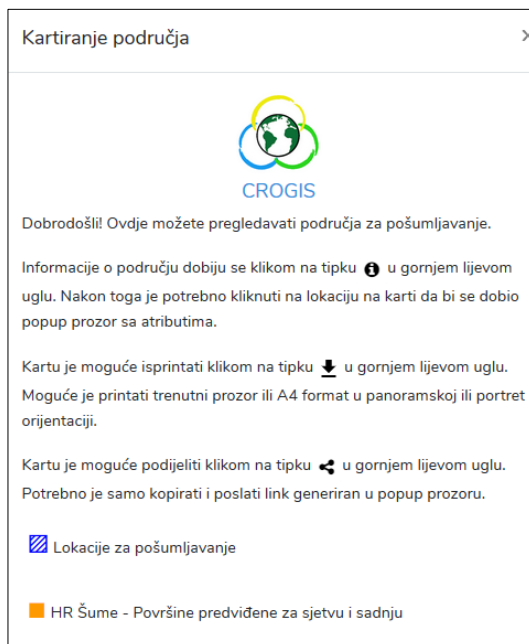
Kartiranje područja

×

CROGIS

Dobrodošli! Ovdje možete pregledavati područja za pošumljavanje.

Informacije o području dobiju se klikom na tipku u gornjem lijevom uglu. Nakon toga je potrebno kliknuti na lokaciju na karti da bi se dobio popup prozor sa atributima.

Kartu je moguće isprintati klikom na tipku u gornjem lijevom uglu. Moguće je printati trenutni prozor ili A4 format u panoramskoj ili portret orijentaciji.

Kartu je moguće podijeliti klikom na tipku u gornjem lijevom uglu. Potrebno je samo kopirati i poslati link generiran u popup prozoru.

Lokacije za pošumljavanje

HR Šume - Površine predviđene za sjetvu i sadnju